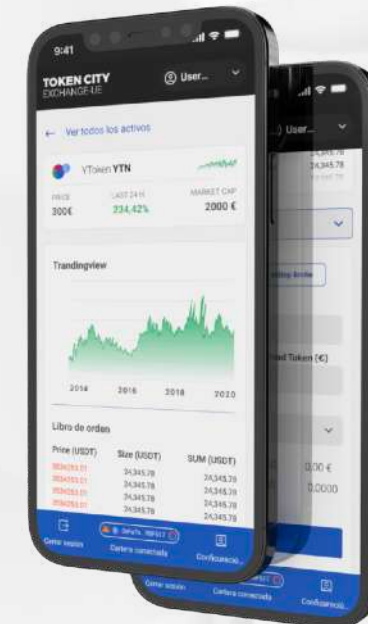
9:41

TOKEN CITY
EXCHANGE-UE

User...

← Ver todos los activos

YToken YTN

PRICE
300€

LAST 24 H
334,42%

MARKET CAP
2000 €

Tradingview

2014 2016 2018 2020

Libro de orden

| Price (USDT) | Size (USDT) | SUM (USDT) |
|---|---|---|
| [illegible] | 24,345.78 | 24,345.78 |
| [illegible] | 24,345.78 | 24,345.78 |
| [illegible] | 24,345.78 | 24,345.78 |
| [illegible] | 24,345.78 | 24,345.78 |

Cerrar sesión

Cartera conectada

Configuració...

User...

24,345.78
24,345.78

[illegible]

ad Token (€)

0.00 €

0.0000

Cerrar sesión

Cartera conectada

Configuració...